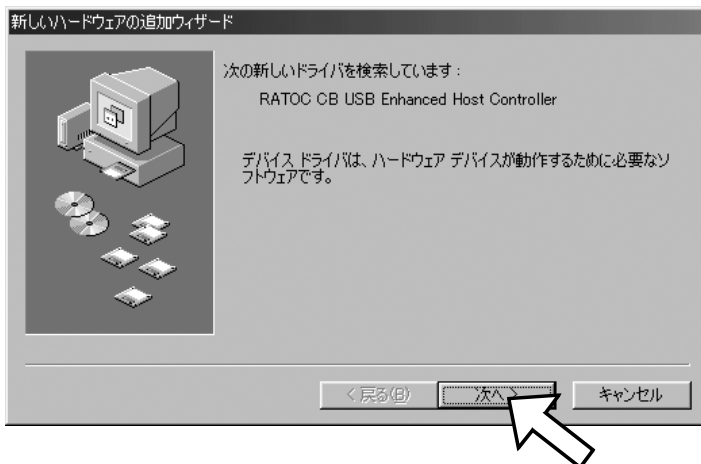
新しいハードウェアの追加ウィザード

次の新しいドライバを検索しています：

RATOC CB USB Enhanced Host Controller

デバイス ドライバは、ハードウェア デバイスが動作するために必要なソフトウェアです。

< 戻る(B)

次へ >

キャンセル